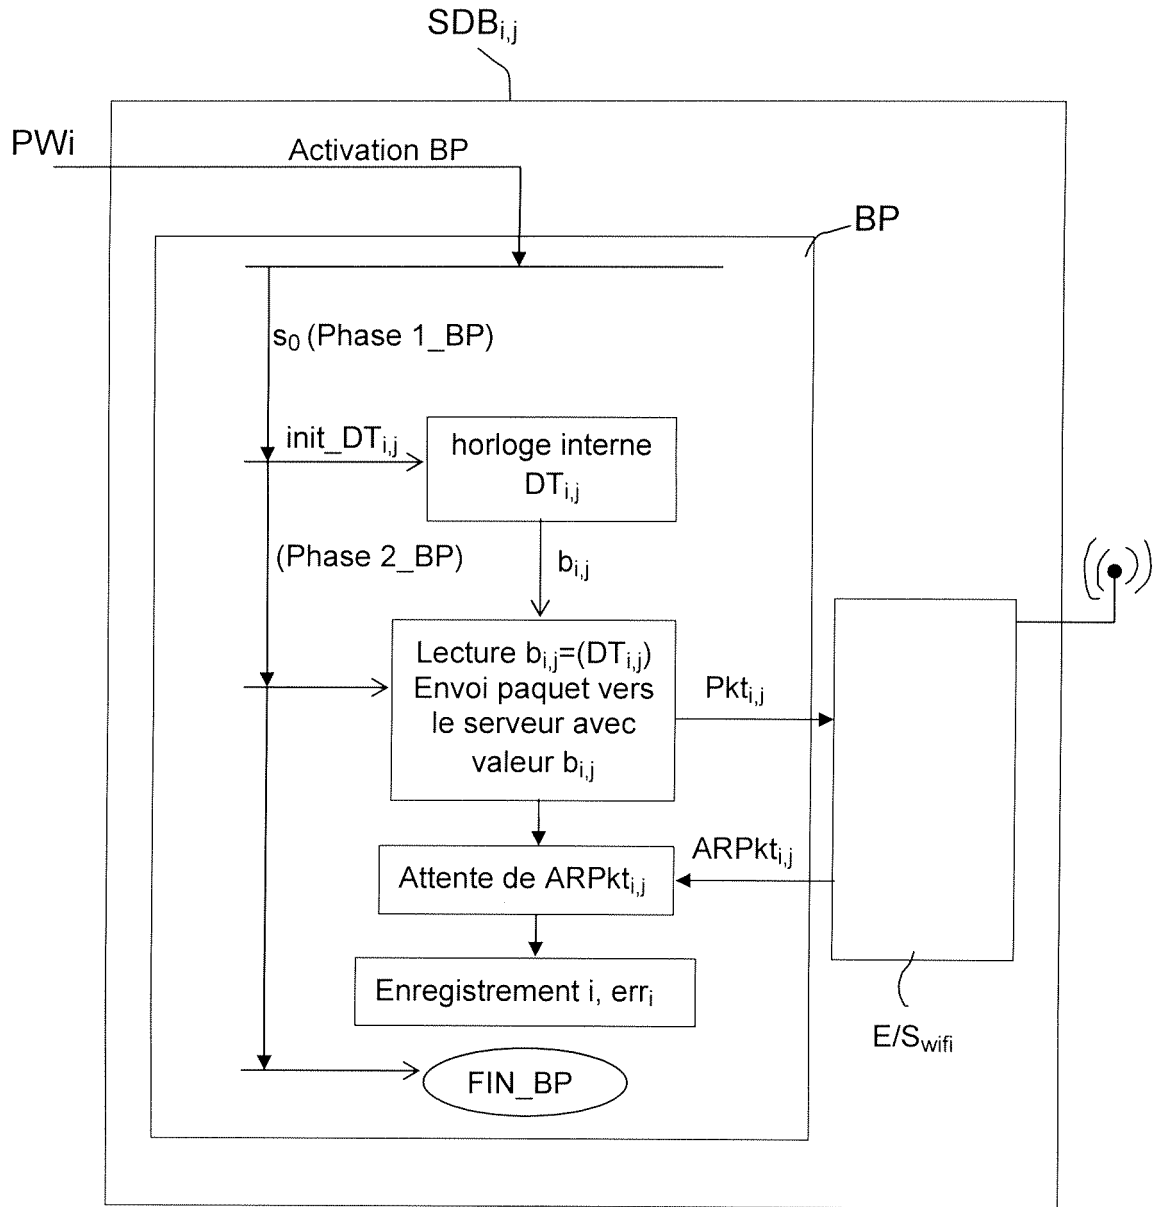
$SDB_{i,j}$

PWi

Activation BP

BP

$s_0$ (Phase 1_BP)

init_$DT_{i,j}$

horloge interne $DT_{i,j}$

(Phase 2_BP)

$b_{i,j}$

Lecture $b_{i,j}$=($DT_{i,j}$) Envoi paquet vers le serveur avec valeur $b_{i,j}$

$Pkt_{i,j}$

$ARPkt_{i,j}$

Attente de $ARPkt_{i,j}$

Enregistrement i, $err_i$

$E/S_{wifi}$

FIN_BP